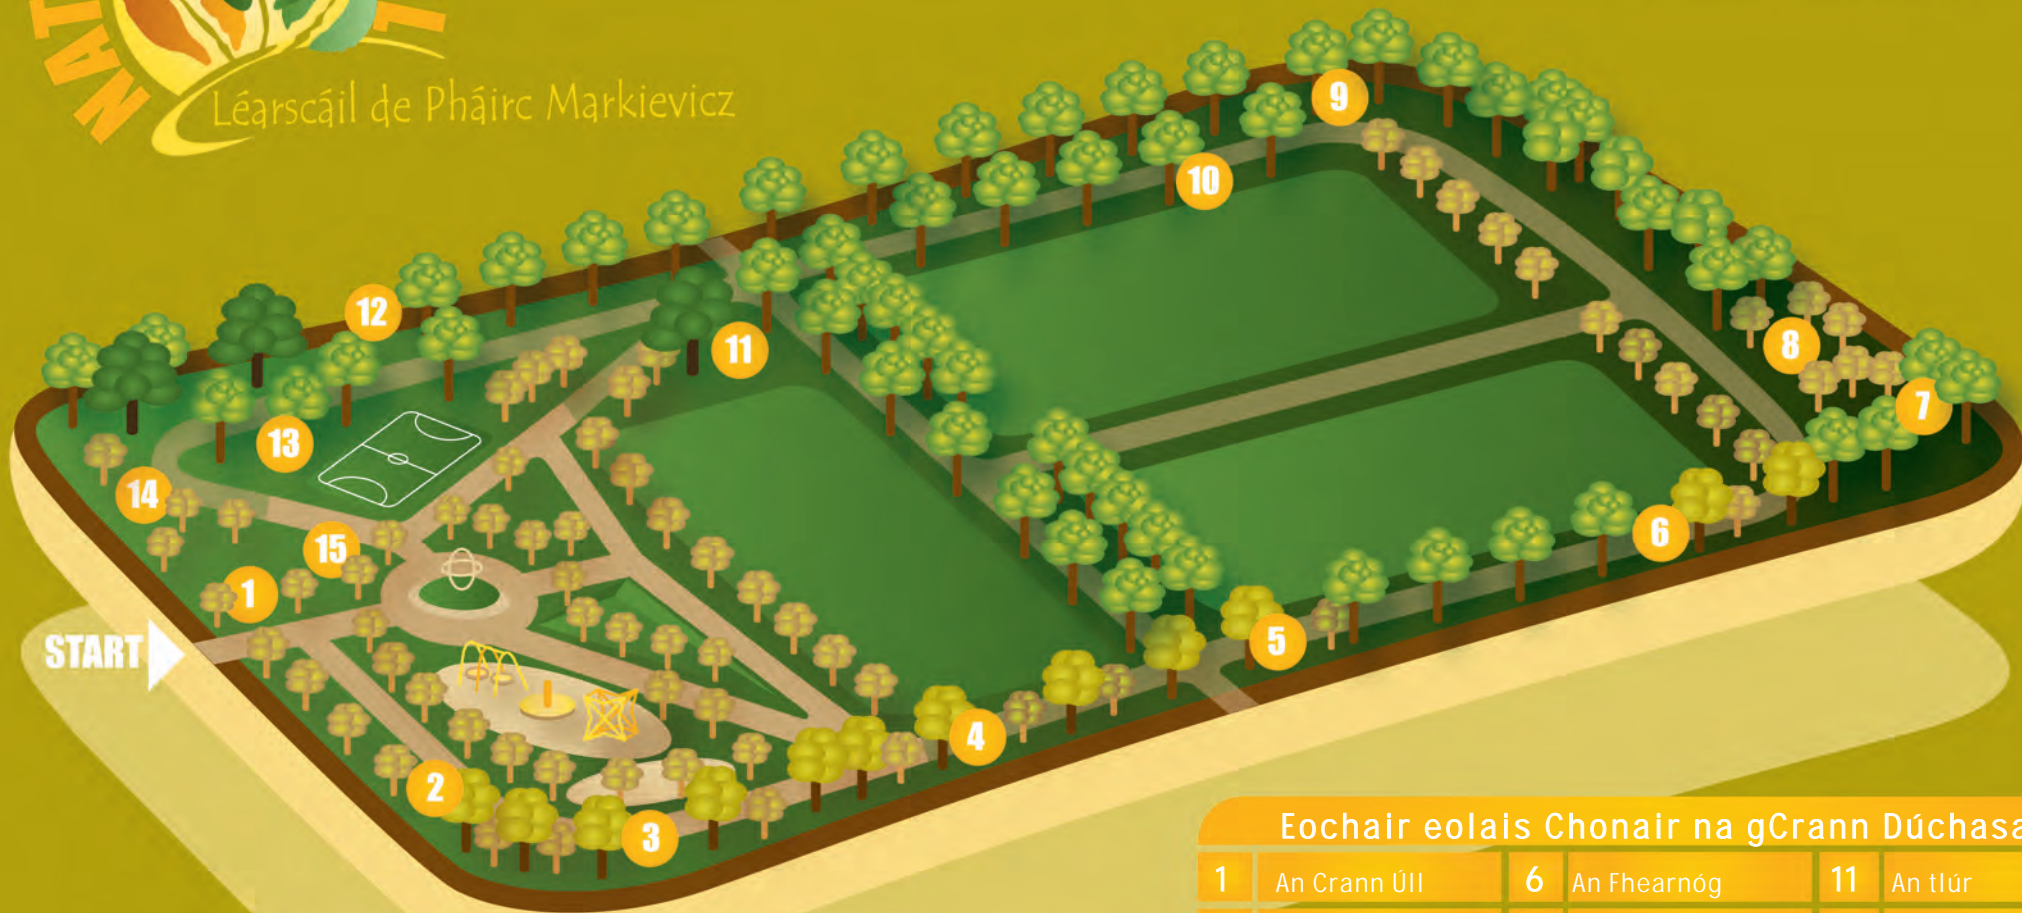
NAT

Léarscáil de Pháirc Markievicz

9
10
12
11
8
7
13
14
15
6
1
START
5
4
2
3

Eochair eolais Chonair na gCrann Dúchasa

| 1 | An Crann Úll | 6 | An Fhearnóg | 11 | An tIúr |
|---|---|---|---|---|---|